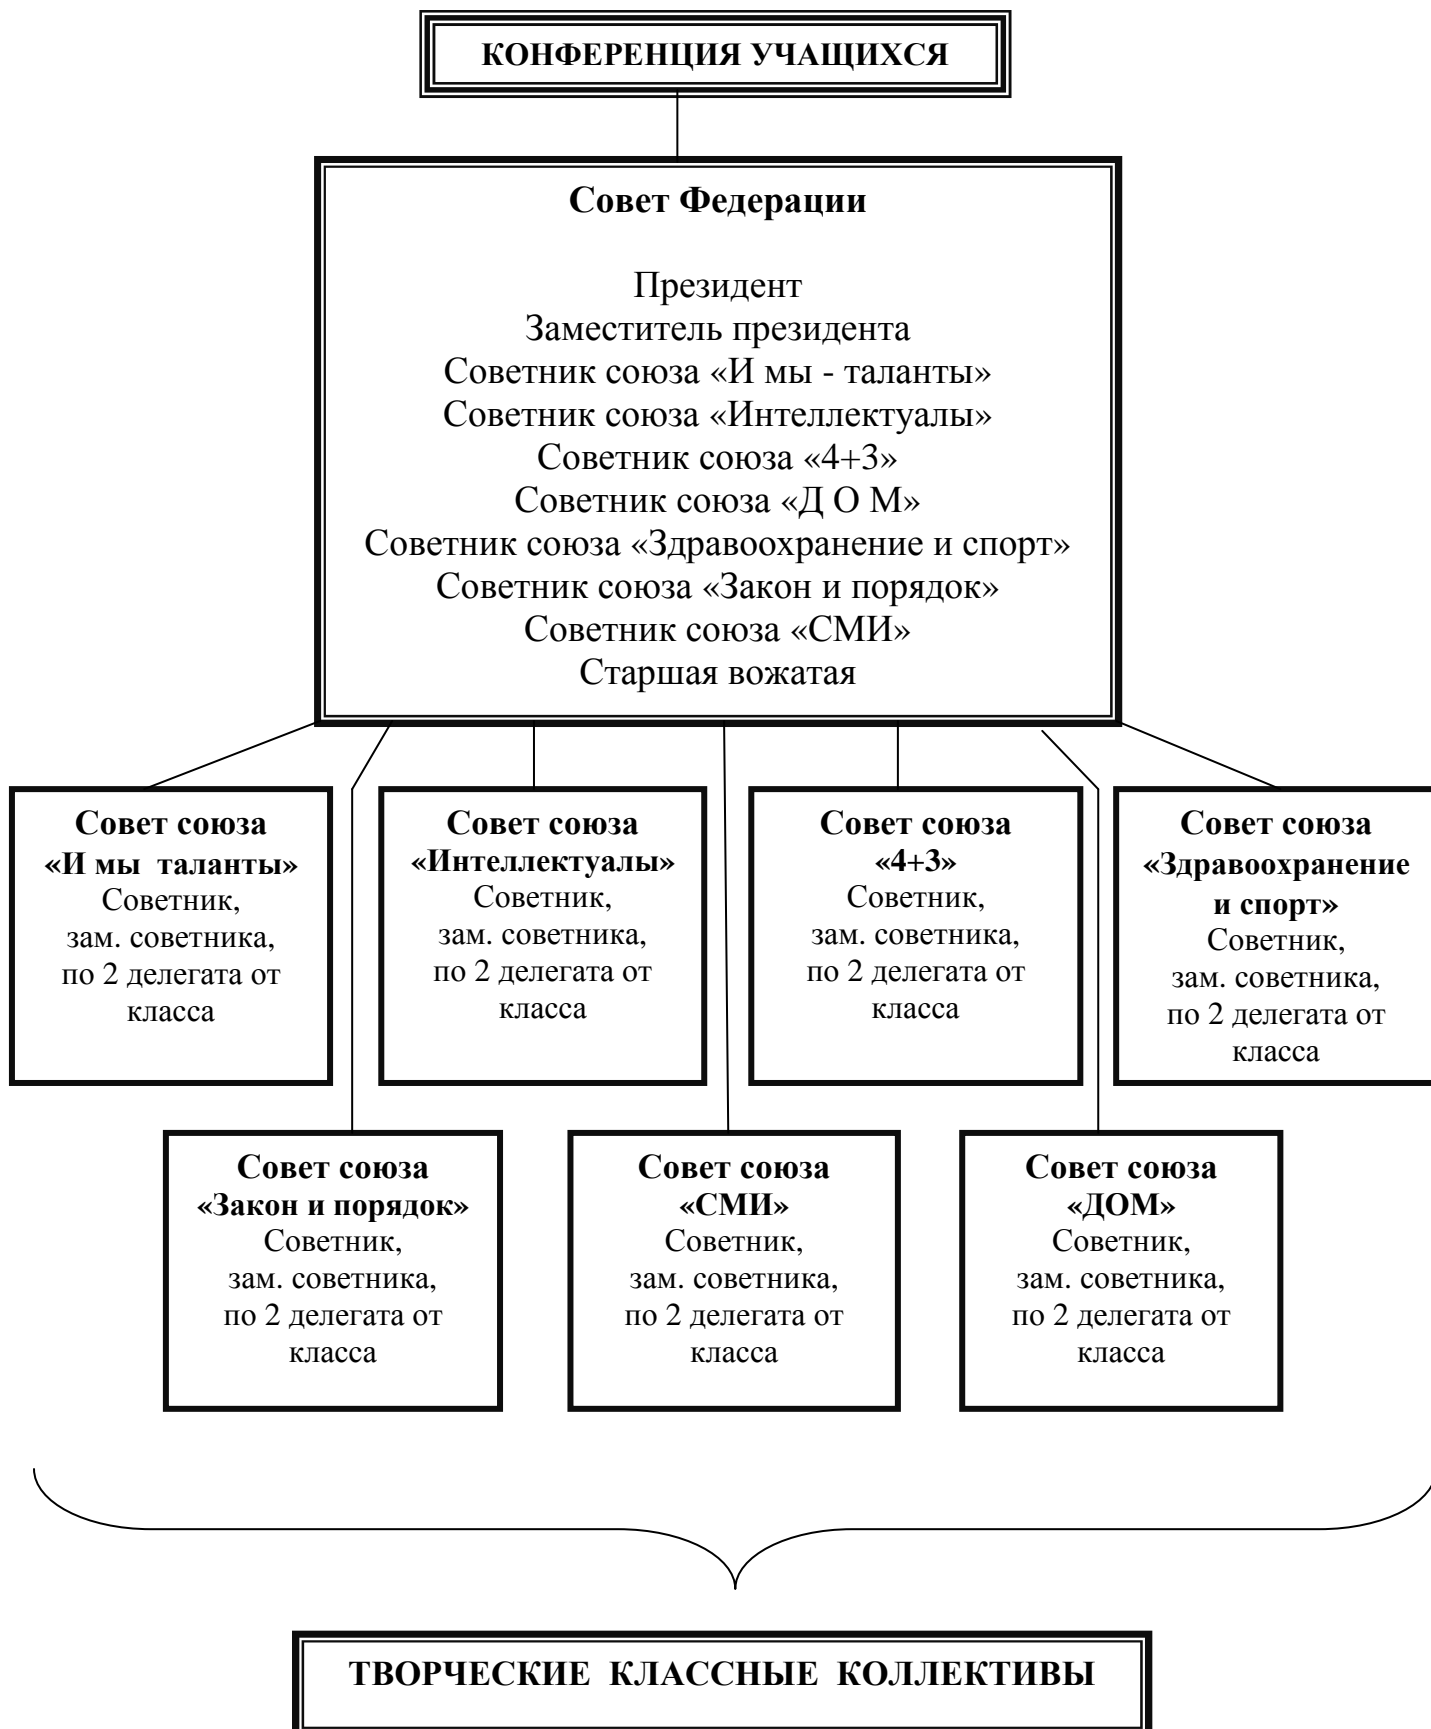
КОНФЕРЕНЦИЯ УЧАЩИХСЯ

Совет Федерации

Президент
Заместитель президента
Советник союза «И мы - таланты»
Советник союза «Интеллектуалы»
Советник союза «4+3»
Советник союза «Д О М»
Советник союза «Здравоохранение и спорт»
Советник союза «Закон и порядок»
Советник союза «СМИ»
Старшая вожатая

Совет союза «И мы таланты»
Советник, зам. советника, по 2 делегата от класса

Совет союза «Интеллектуалы»
Советник, зам. советника, по 2 делегата от класса

Совет союза «4+3»
Советник, зам. советника, по 2 делегата от класса

Совет союза «Здравоохранение и спорт»
Советник, зам. советника, по 2 делегата от класса

Совет союза «Закон и порядок»
Советник, зам. советника, по 2 делегата от класса

Совет союза «СМИ»
Советник, зам. советника, по 2 делегата от класса

Совет союза «ДОМ»
Советник, зам. советника, по 2 делегата от класса

ТВОРЧЕСКИЕ КЛАССНЫЕ КОЛЛЕКТИВЫ